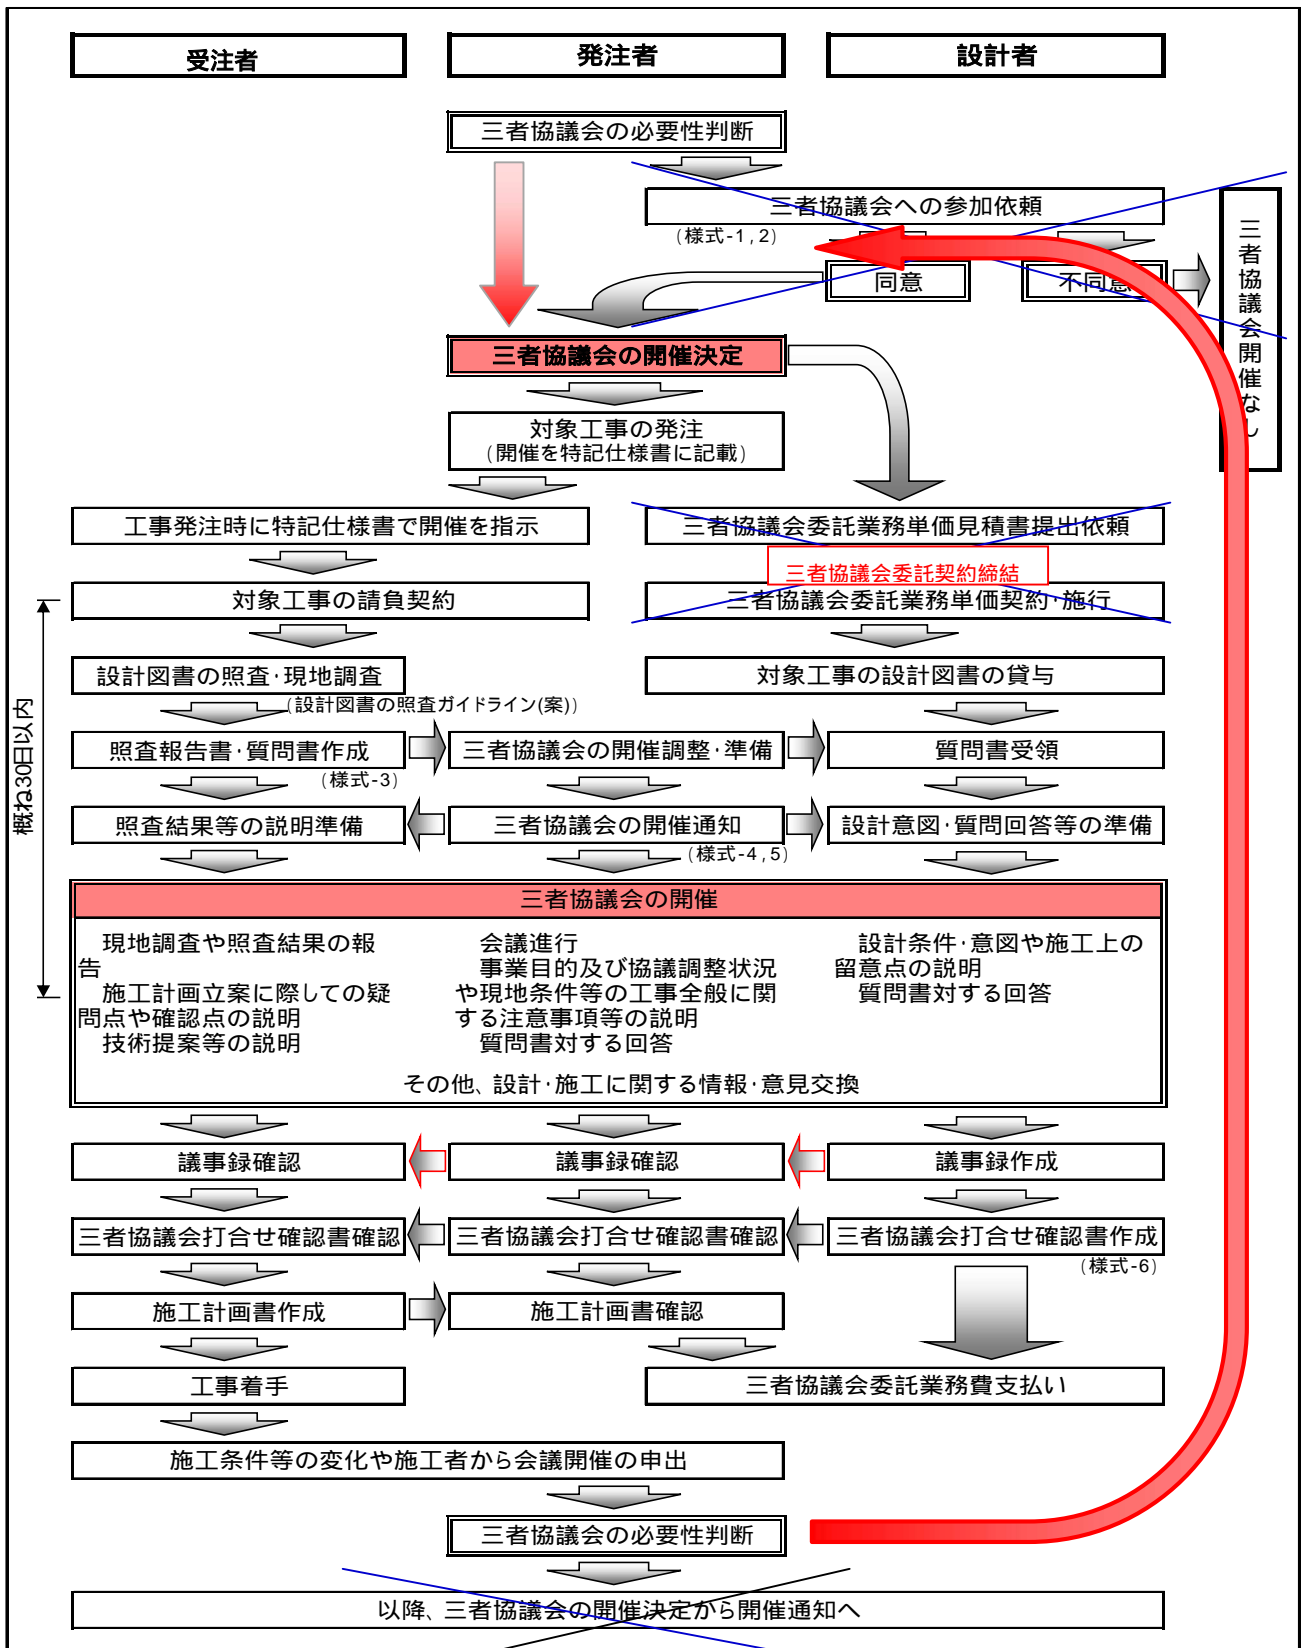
受注者

発注者

設計者

三者協議会の必要性判断

三者協議会への参加依頼

（様式-1，2）

同意

不同意

三者協議会開催なし

三者協議会の開催決定

対象工事の発注
（開催を特記仕様書に記載）

工事発注時に特記仕様書で開催を指示

三者協議会委託業務単価見積書提出依頼

三者協議会委託契約締結

対象工事の請負契約

三者協議会委託業務単価契約・施行

概ね30日以内

設計図書の照査・現地調査

（設計図書の照査ガイドライン(案)）

対象工事の設計図書の貸与

照査報告書・質問書作成

（様式-3）

三者協議会の開催調整・準備

質問書受領

照査結果等の説明準備

三者協議会の開催通知

（様式-4，5）

設計意図・質問回答等の準備

三者協議会の開催

現地調査や照査結果の報告
施工計画立案に際しての疑問点や確認点の説明
技術提案等の説明

会議進行
事業目的及び協議調整状況や現地条件等の工事全般に関する注意事項等の説明
質問書対する回答

設計条件・意図や施工上の留意点の説明
質問書対する回答

その他、設計・施工に関する情報・意見交換

議事録確認

議事録確認

議事録作成

三者協議会打合せ確認書確認

三者協議会打合せ確認書確認

三者協議会打合せ確認書作成

（様式-6）

施工計画書作成

施工計画書確認

工事着手

三者協議会委託業務費支払い

施工条件等の変化や施工者から会議開催の申出

三者協議会の必要性判断

以降、三者協議会の開催決定から開催通知へ